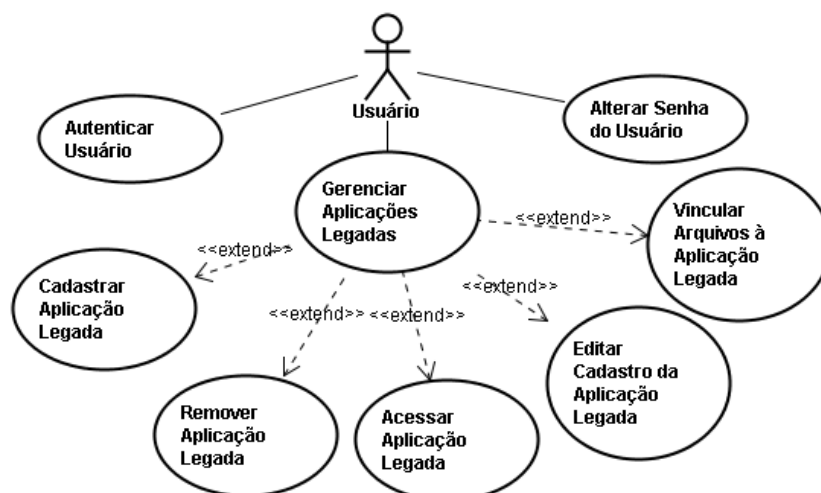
Usuário

Autenticar Usuário

Alterar Senha do Usuário

Gerenciar Aplicações Legadas

<<extend>>

Vincular Arquivos à Aplicação Legada

<<extend>>

Cadastrar Aplicação Legada

<<extend>>

<<extend>> <<extend>>

Editar Cadastro da Aplicação Legada

Remover Aplicação Legada

Acessar Aplicação Legada